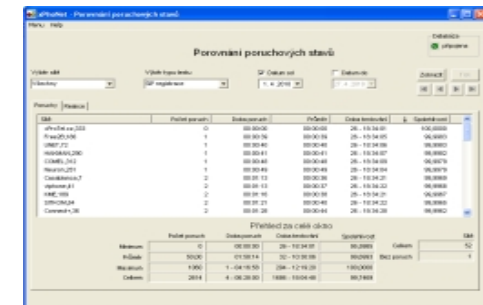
ePhoNet - Porovnání poruchových stavů

Menu Help

Porovnání poruchových stavů

Výběr sítě

Výběr typu testu

Datum od

Datum do

Zobrazit

Poruchy | Relace

| Síť | Počet poruch | Doba poruch | Průběh | Doba testování | Spolehlivost |
|---|---|---|---|---|---|
| ePhoNet.cz_333 | 0 | 00:00:00 | 00:00:00 | 28 - 10:34:01 | 100,0000 |
| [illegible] | 1 | 00:00:36 | 00:00:36 | 28 - 10:34:05 | 99,9993 |
| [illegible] | 1 | 00:00:40 | 00:00:40 | 28 - 10:34:06 | 99,9992 |
| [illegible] | 1 | 00:00:41 | 00:00:41 | 28 - 10:34:07 | 99,9992 |
| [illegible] | 1 | 00:00:40 | 00:00:40 | 28 - 10:34:09 | 99,9979 |
| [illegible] | 1 | 00:00:49 | 00:00:49 | 28 - 10:34:04 | 99,9990 |
| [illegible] | 2 | 00:01:13 | 00:00:36 | 28 - 10:34:31 | 99,9989 |
| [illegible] | 2 | 00:01:13 | 00:00:37 | 28 - 10:34:33 | 99,9988 |
| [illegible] | 2 | 00:01:16 | 00:00:38 | 28 - 10:34:21 | 99,9987 |
| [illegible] | 2 | 00:01:21 | 00:00:40 | 28 - 10:34:22 | 99,9986 |
| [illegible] | 2 | 00:01:28 | 00:00:44 | 28 - 10:34:28 | 99,9982 |

Přehled za celé období

| | Počet poruch | Doba poruch | Doba testování | Spolehlivost |
|---|---|---|---|---|
| Minimum | 0 | 00:00:00 | 28 - 10:34:01 | 99,0000 |
| Průměr | 50,00 | 01:50:14 | 32 - 10:36:00 | 99,0000 |
| Maximum | 1050 | 1 - 04:16:50 | 284 - 12:16:39 | 100,0000 |
| Celkem | 2614 | 4 - 08:30:00 | 1686 - 10:04:40 | 99,0468 |

| Síť | |
|---|---|
| Celkem | 52 |
| Bez poruch | 1 |